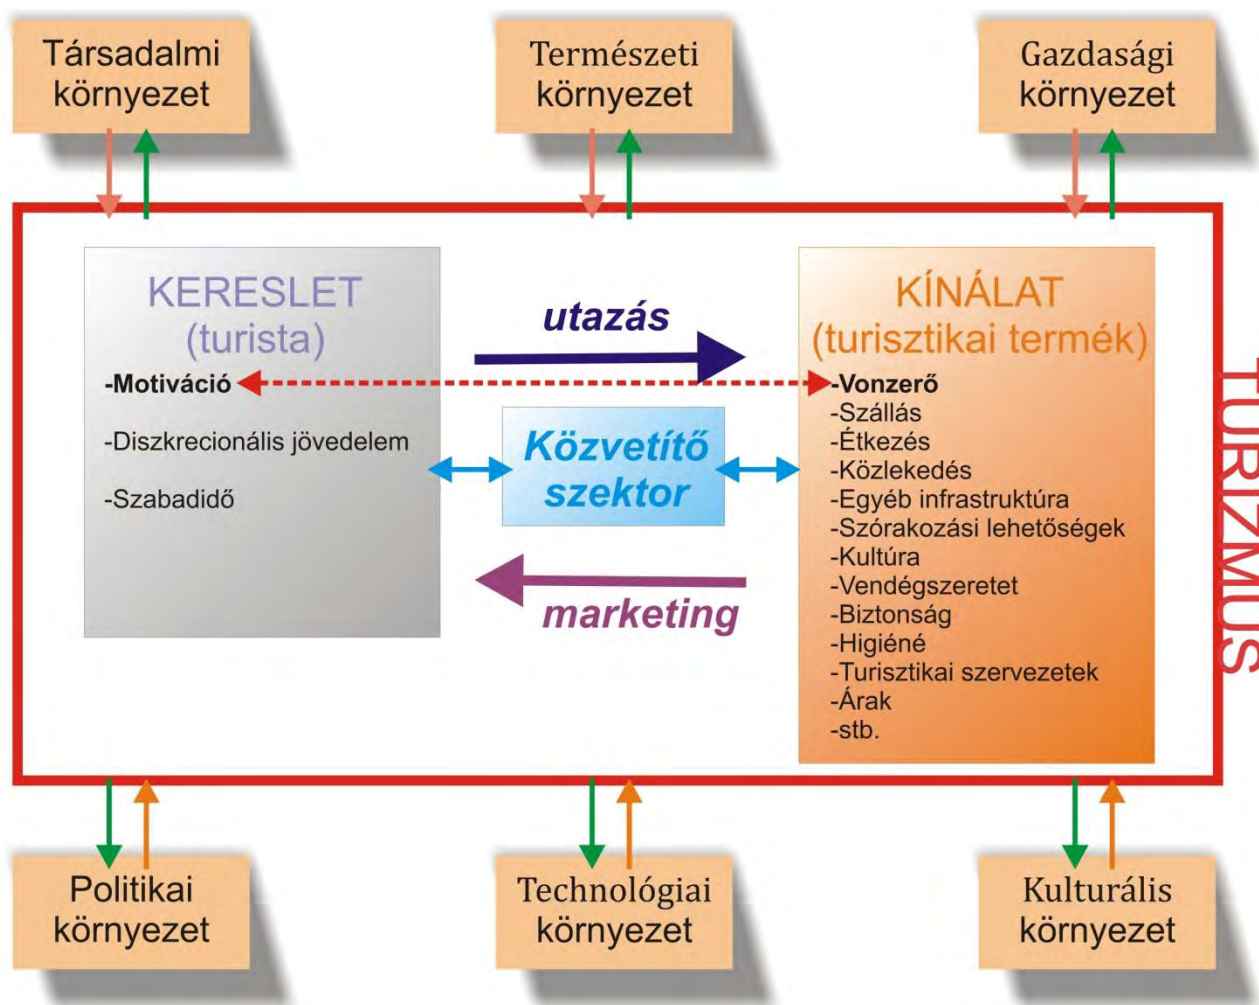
Társadalmi környezet

Természeti környezet

Gazdasági környezet

KERESLET (turista)

-Motiváció

-Diszkrecionális jövedelem

-Szabadidő

utazás

Közvetítő szektor

marketing

KÍNÁLAT (turisztikai termék)

-Vonzerő
-Szállás
-Étkezés
-Közlekedés
-Egyéb infrastruktúra
-Szórakozási lehetőségek
-Kultúra
-Vendégszeretet
-Biztonság
-Higiéné
-Turisztikai szervezetek
-Árak
-stb.

TURIZMUS

Politikai környezet

Technológiai környezet

Kulturális környezet